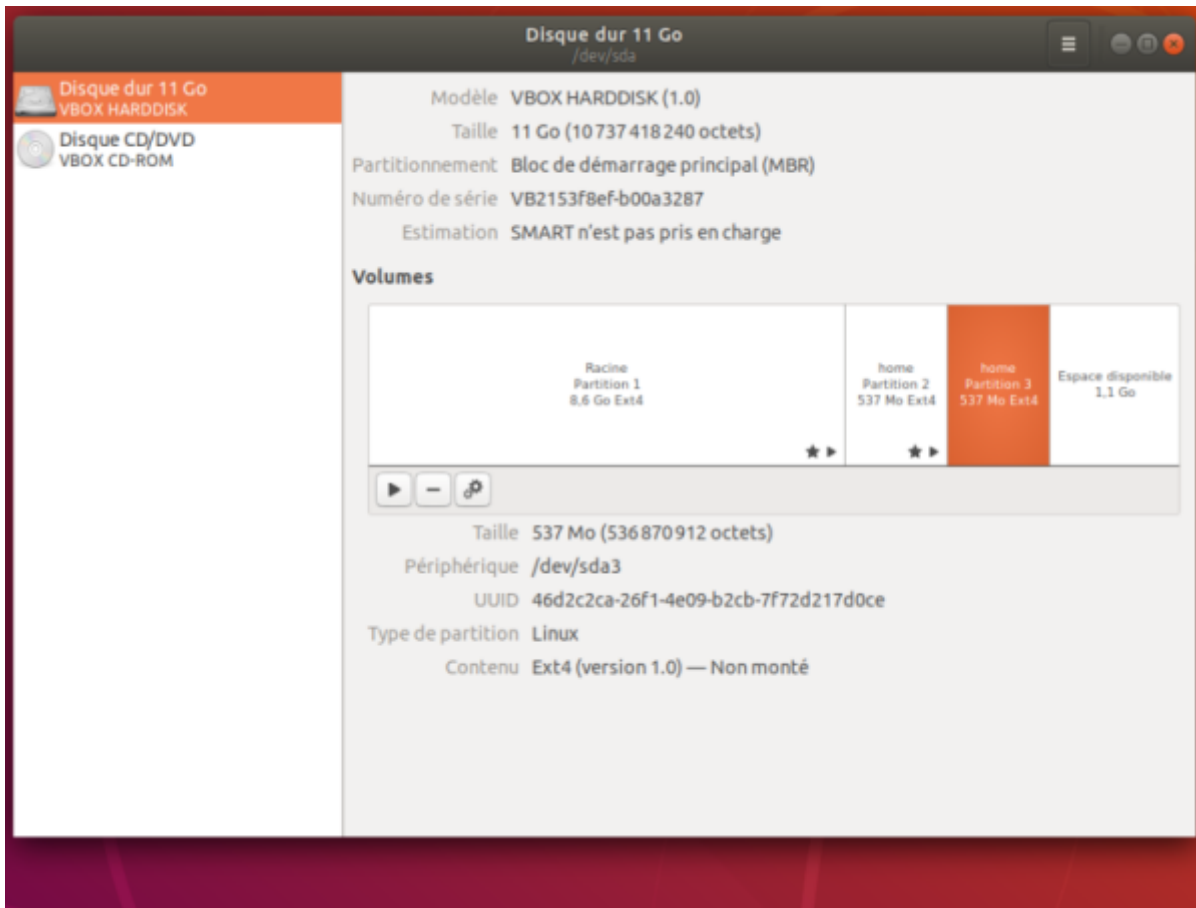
Disque dur 11 Go
/dev/sda

Disque dur 11 Go
VBOX HARDDISK

Disque CD/DVD
VBOX CD-ROM

Modèle VBOX HARDDISK (1.0)
Taille 11 Go (10 737 418 240 octets)
Partitionnement Bloc de démarrage principal (MBR)
Numéro de série VB2153f8ef-b00a3287
Estimation SMART n'est pas pris en charge

Volumes

Racine
Partition 1
8,6 Go Ext4

home
Partition 2
537 Mo Ext4

home
Partition 3
537 Mo Ext4

Espace disponible
1,1 Go

Taille 537 Mo (536 870 912 octets)
Périphérique /dev/sda3
UUID 46d2c2ca-26f1-4e09-b2cb-7f72d217d0ce
Type de partition Linux
Contenu Ext4 (version 1.0) — Non monté